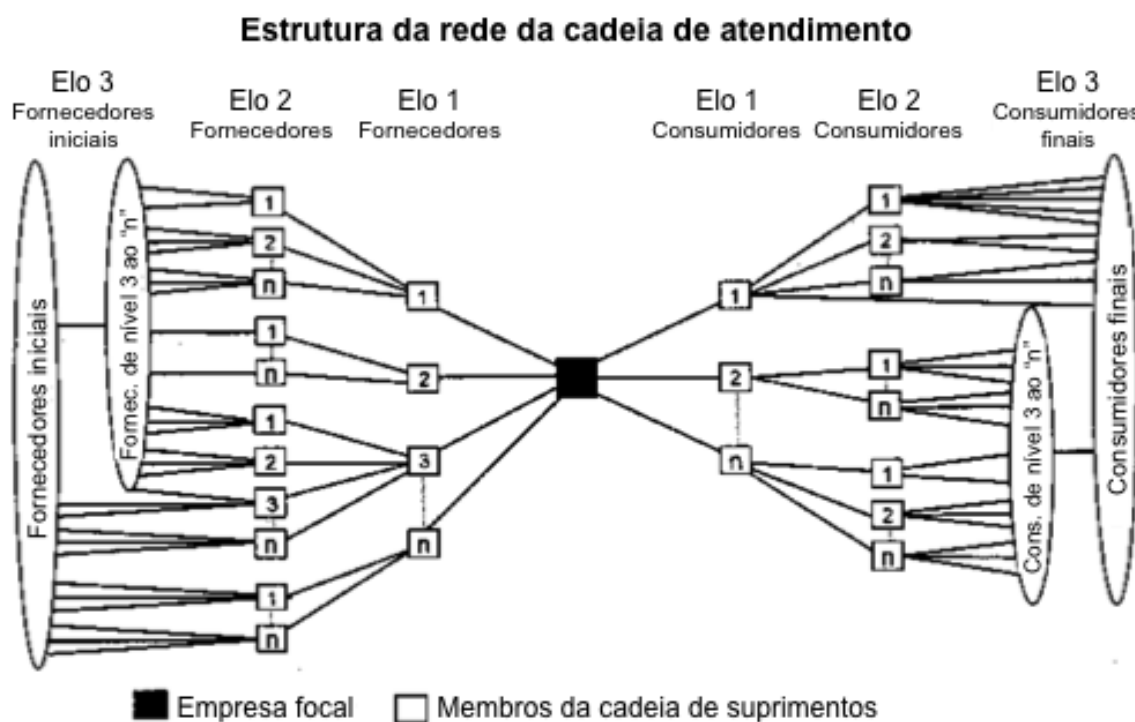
Estrutura da rede da cadeia de atendimento

Elo 3
Fornecedores iniciais

Elo 2
Fornecedores

Elo 1
Fornecedores

Elo 1
Consumidores

Elo 2
Consumidores

Elo 3
Consumidores finais

Fornecedores iniciais

Fornec. de nível 3 ao "n"

1
2
n
1
n
1
2
3
n
1
n

1
2
3
n

1
2
n

1
2
n
1
n
1
2
n

Cons. de nível 3 ao "n"

Consumidores finais

Empresa focal
Membros da cadeia de suprimentos